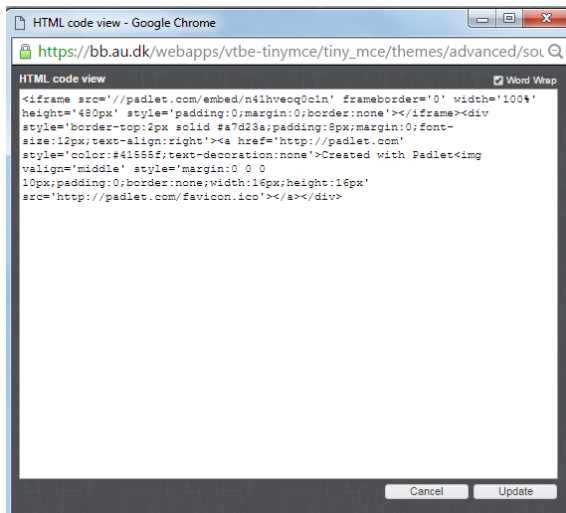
HTML code view - Google Chrome

https://bb.au.dk/webapps/vtbe-tinymce/tiny_mce/themes/advanced/sou

HTML code view

Word Wrap

<iframe src='//padlet.com/embed/n41hvecq0c1n' frameborder='0' width='100%' height='480px' style='padding:0;margin:0;border:none'></iframe><div style='border-top:2px solid #a7d23a;padding:8px;margin:0;font-size:12px;text-align:right'><a href='http://padlet.com' style='color:#41555f;text-decoration:none'>Created with Padlet<img valign='middle' style='margin:0 0 0 10px;padding:0;border:none;width:16px;height:16px' src='http://padlet.com/favicon.ico'></a></div>

Cancel

Update